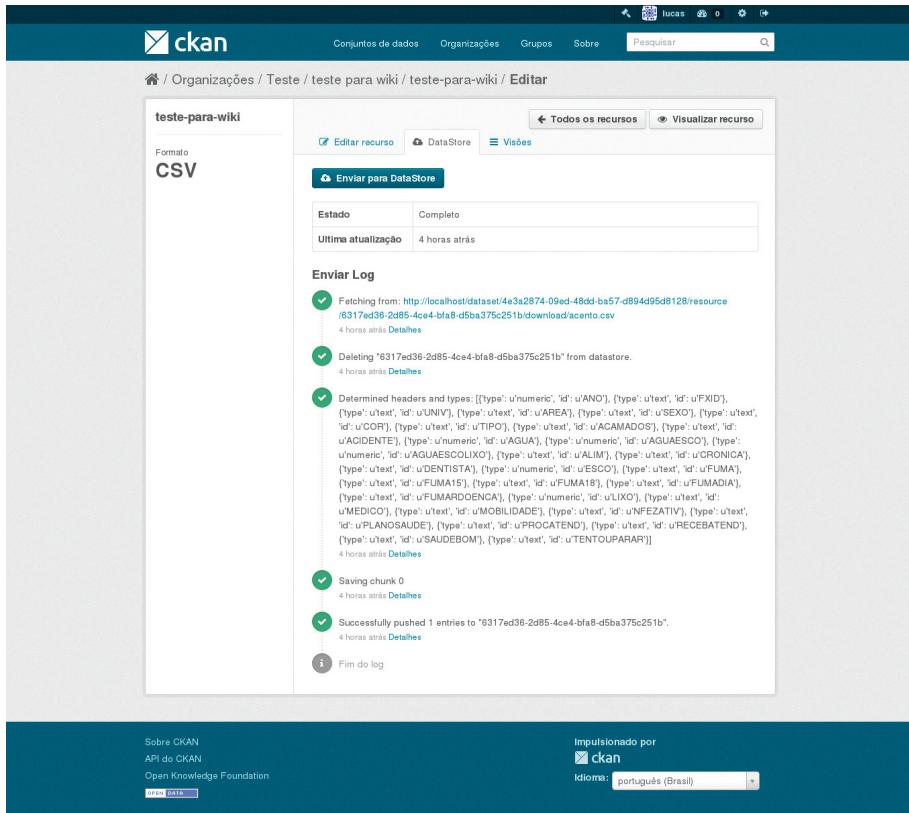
lucas 0

ckan

Conjuntos de dados Organizações Grupos Sobre Pesquisar

/ Organizações / Teste / teste para wiki / teste-para-wiki / Editar

teste-para-wiki

Formato
CSV

Todos os recursos Visualizar recurso

Editar recurso DataStore Visões

Enviar para DataStore

| Estado | Completo |
|---|---|
| Ultima atualização | 4 horas atrás |

Enviar Log

Fetching from: http://localhost/dataset/4e3a2874-09ed-48dd-ba57-d894d95d8128/resource/6317ed36-2d85-4ce4-bfa8-d5ba375c251b/download/acento.csv
4 horas atrás Detalhes

Deleting "6317ed36-2d85-4ce4-bfa8-d5ba375c251b" from datastore.
4 horas atrás Detalhes

Determined headers and types: [{'type': u'numeric', 'id': u'ANO'}, {'type': u'text', 'id': u'FXID'}, {'type': u'text', 'id': u'UNIV'}, {'type': u'text', 'id': u'AREA'}, {'type': u'text', 'id': u'SEXO'}, {'type': u'text', 'id': u'COR'}, {'type': u'text', 'id': u'TIPO'}, {'type': u'text', 'id': u'ACAMADOS'}, {'type': u'text', 'id': u'ACIDENTE'}, {'type': u'numeric', 'id': u'AGUA'}, {'type': u'numeric', 'id': u'AGUAESCO'}, {'type': u'numeric', 'id': u'AGUAESCOLIXO'}, {'type': u'text', 'id': u'ALIM'}, {'type': u'text', 'id': u'CRONICA'}, {'type': u'text', 'id': u'DENTISTA'}, {'type': u'numeric', 'id': u'ESCO'}, {'type': u'text', 'id': u'FUMA'}, {'type': u'text', 'id': u'FUMA15'}, {'type': u'text', 'id': u'FUMA18'}, {'type': u'text', 'id': u'FUMADIA'}, {'type': u'text', 'id': u'FUMARDOENCA'}, {'type': u'numeric', 'id': u'LIXO'}, {'type': u'text', 'id': u'MEDICO'}, {'type': u'text', 'id': u'MOBILIDADE'}, {'type': u'text', 'id': u'NFEZATIV'}, {'type': u'text', 'id': u'PLANOSAUDE'}, {'type': u'text', 'id': u'PROCATEND'}, {'type': u'text', 'id': u'RECEBATEND'}, {'type': u'text', 'id': u'SAUDEBOM'}, {'type': u'text', 'id': u'TENTOUPARAR'}]
4 horas atrás Detalhes

Saving chunk 0
4 horas atrás Detalhes

Successfully pushed 1 entries to "6317ed36-2d85-4ce4-bfa8-d5ba375c251b".
4 horas atrás Detalhes

Fim do log

Sobre CKAN
API do CKAN
Open Knowledge Foundation
OPEN DATA

Impulsionado por
ckan
Idioma: português (Brasil)